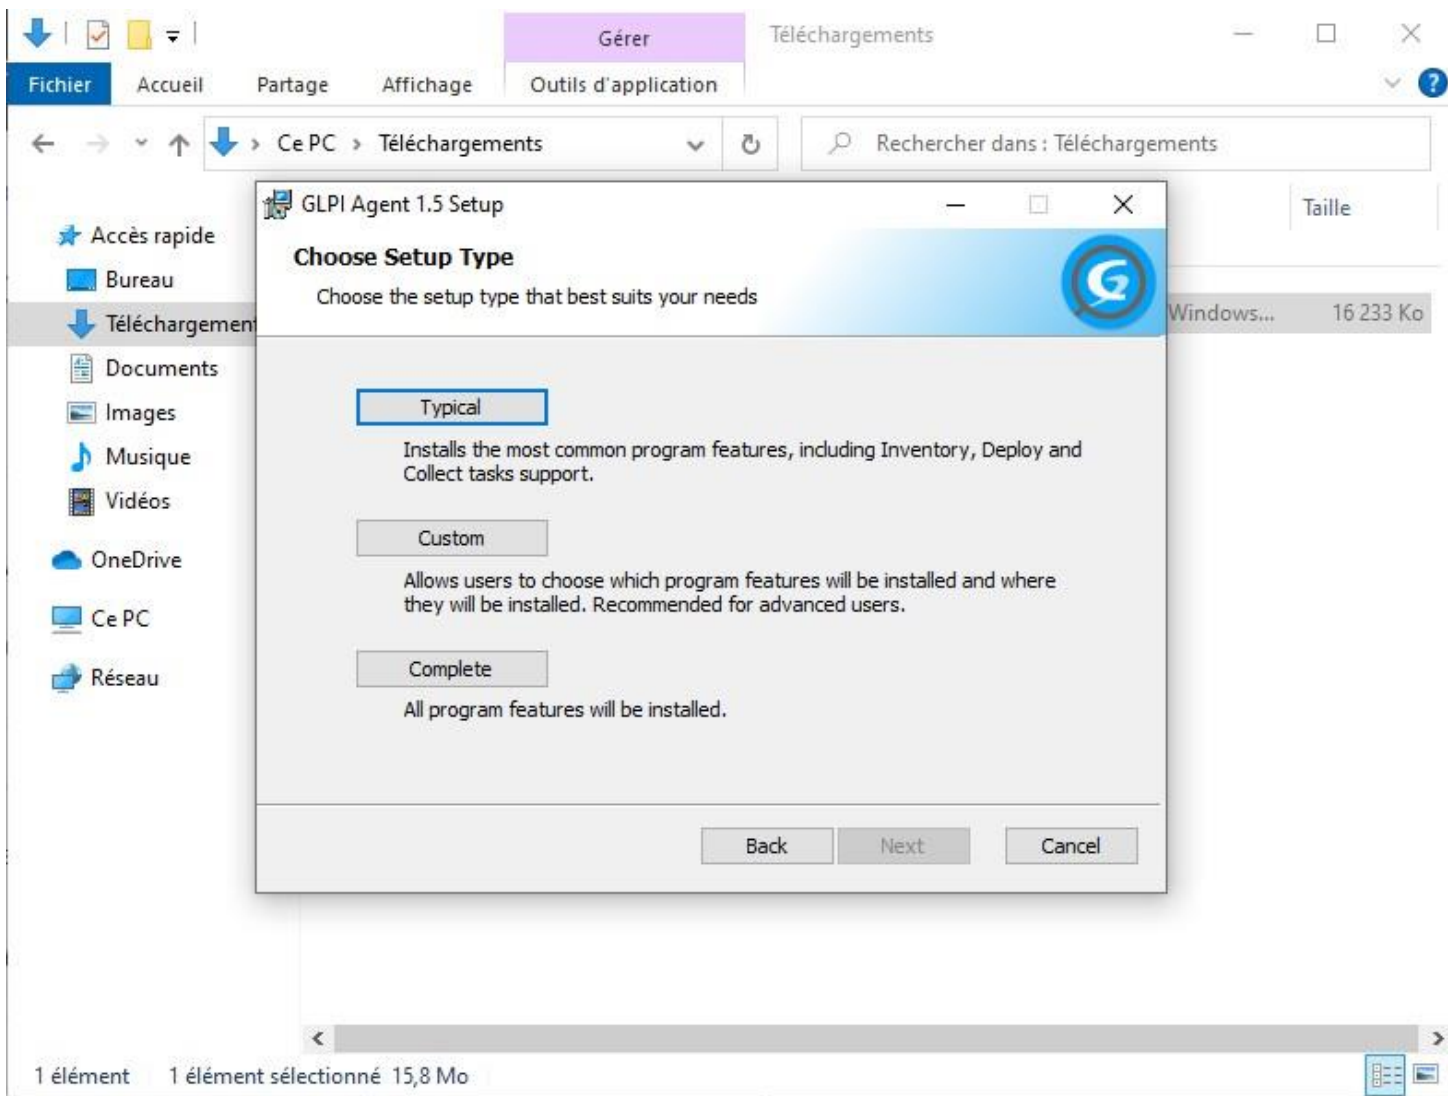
Gérer

Téléchargements

Fichier Accueil Partage Affichage Outils d'application

Ce PC › Téléchargements

Rechercher dans : Téléchargements

Taille

Accès rapide
Bureau
Téléchargement
Documents
Images
Musique
Vidéos
OneDrive
Ce PC
Réseau

Windows... 16 233 Ko

GLPI Agent 1.5 Setup

Choose Setup Type

Choose the setup type that best suits your needs

Typical

Installs the most common program features, including Inventory, Deploy and Collect tasks support.

Custom

Allows users to choose which program features will be installed and where they will be installed. Recommended for advanced users.

Complete

All program features will be installed.

Back Next Cancel

1 élément 1 élément sélectionné 15,8 Mo